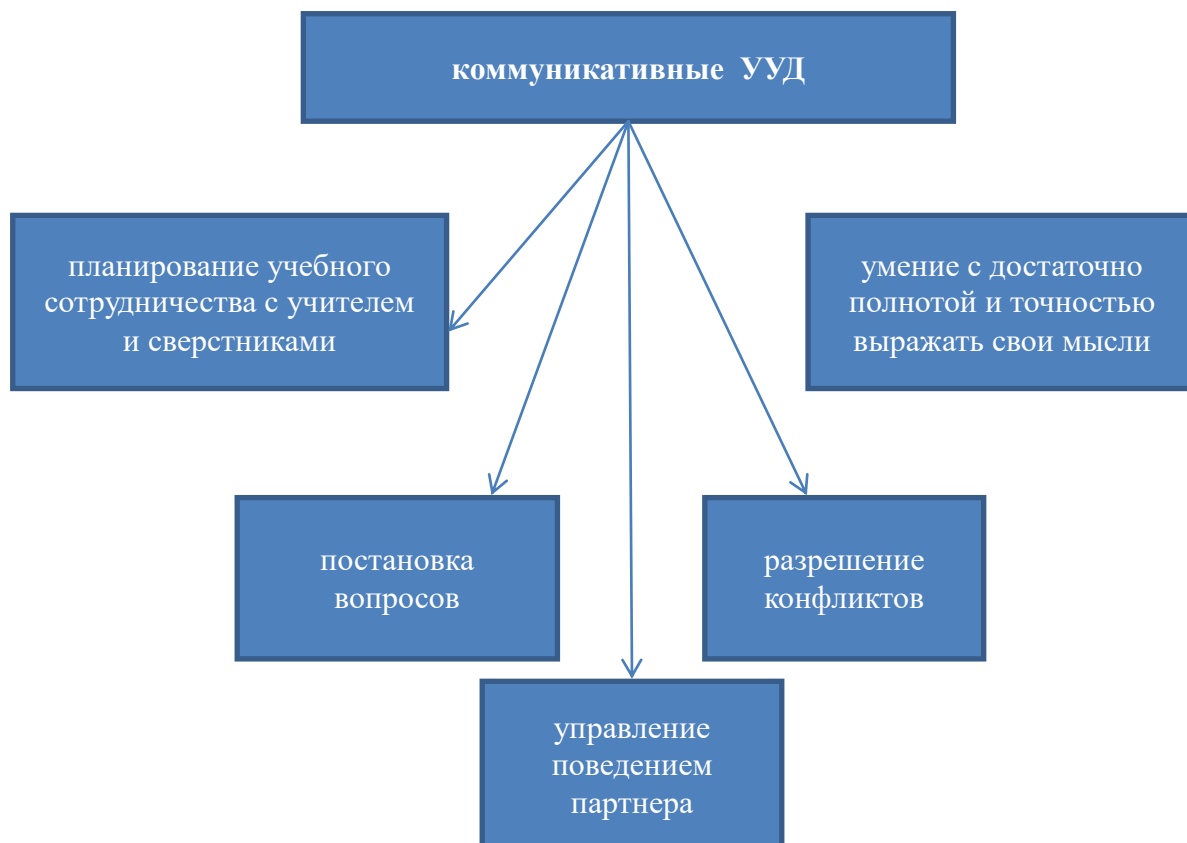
коммуникативные УУД

планирование учебного сотрудничества с учителем и сверстниками

умение с достаточно полнотой и точностью выражать свои мысли

постановка вопросов

разрешение конфликтов

управление поведением партнера